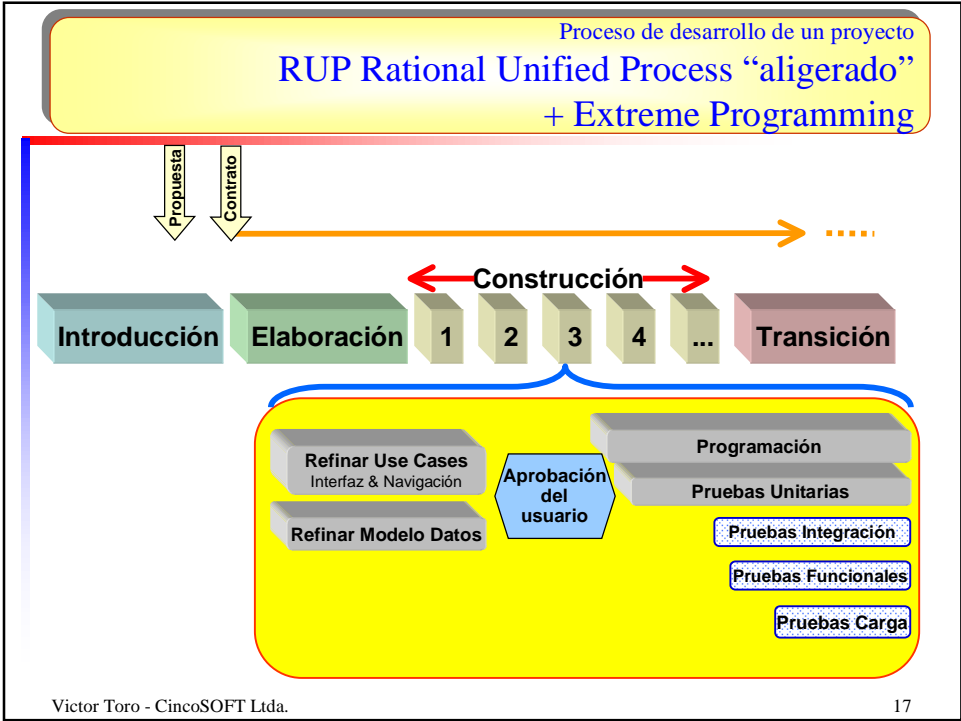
Proceso de desarrollo de un proyecto
RUP Rational Unified Process “aligerado” + Extreme Programming

Propuesta
Contrato

Construcción

Introducción
Elaboración
1
2
3
4
...
Transición

Refinar Use Cases
Interfaz & Navigación
Refinar Modelo Datos
Aprobación del usuario
Programación
Pruebas Unitarias
Pruebas Integración
Pruebas Funcionales
Pruebas Carga

Victor Toro - CincoSOFT Ltda.
17